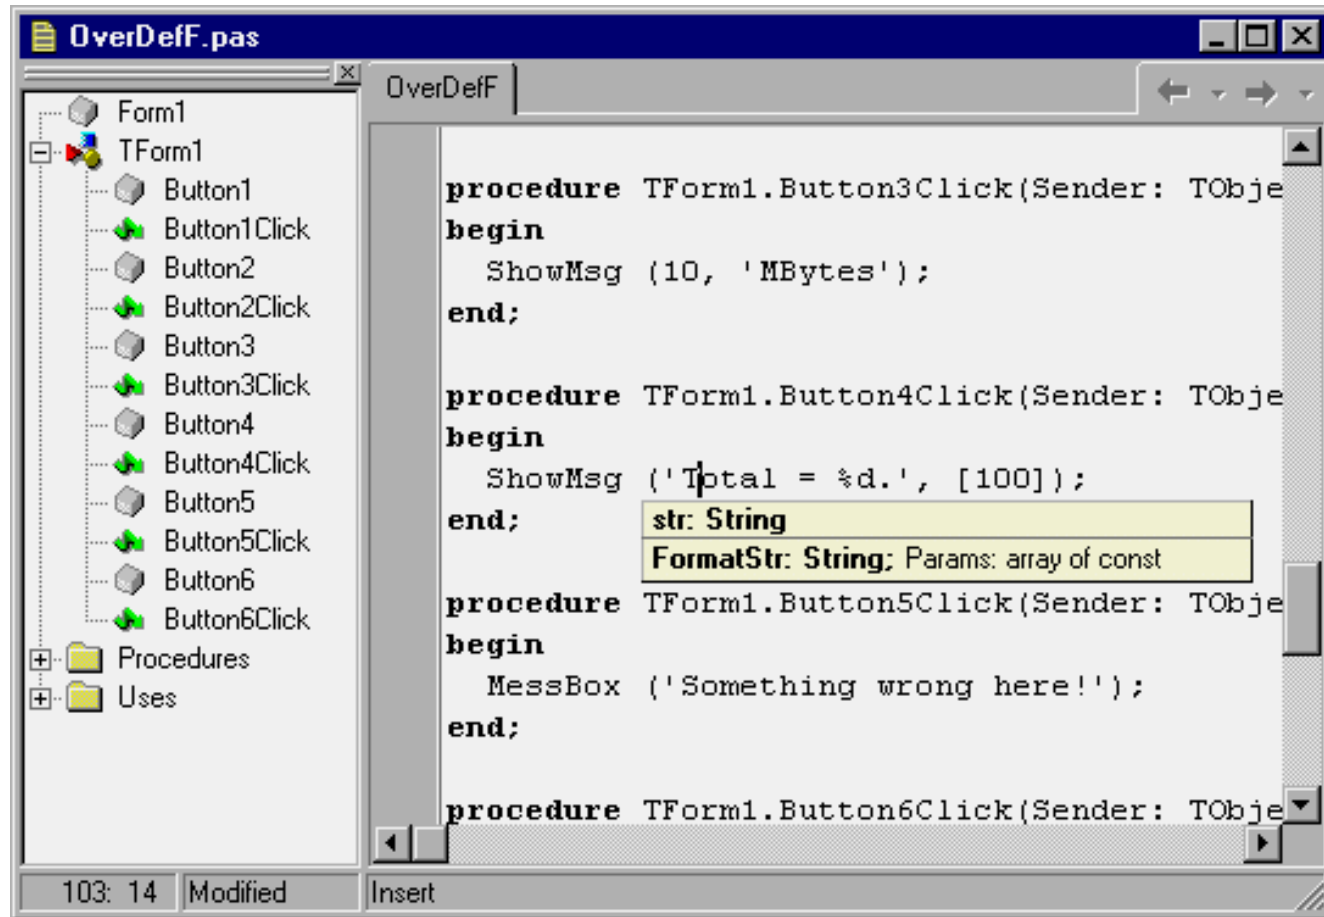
OverDefF.pas

Form1
TForm1
Button1
Button1Click
Button2
Button2Click
Button3
Button3Click
Button4
Button4Click
Button5
Button5Click
Button6
Button6Click
Procedures
Uses

OverDefF

procedure TForm1.Button3Click(Sender: TObje
begin
  ShowMsg (10, 'MBytes');
end;

procedure TForm1.Button4Click(Sender: TObje
begin
  ShowMsg ('Total = %d.', [100]);
end;

str: String
FormatStr: String; Params: array of const

procedure TForm1.Button5Click(Sender: TObje
begin
  MessBox ('Something wrong here!');
end;

procedure TForm1.Button6Click(Sender: TObje

103: 14 | Modified | Insert